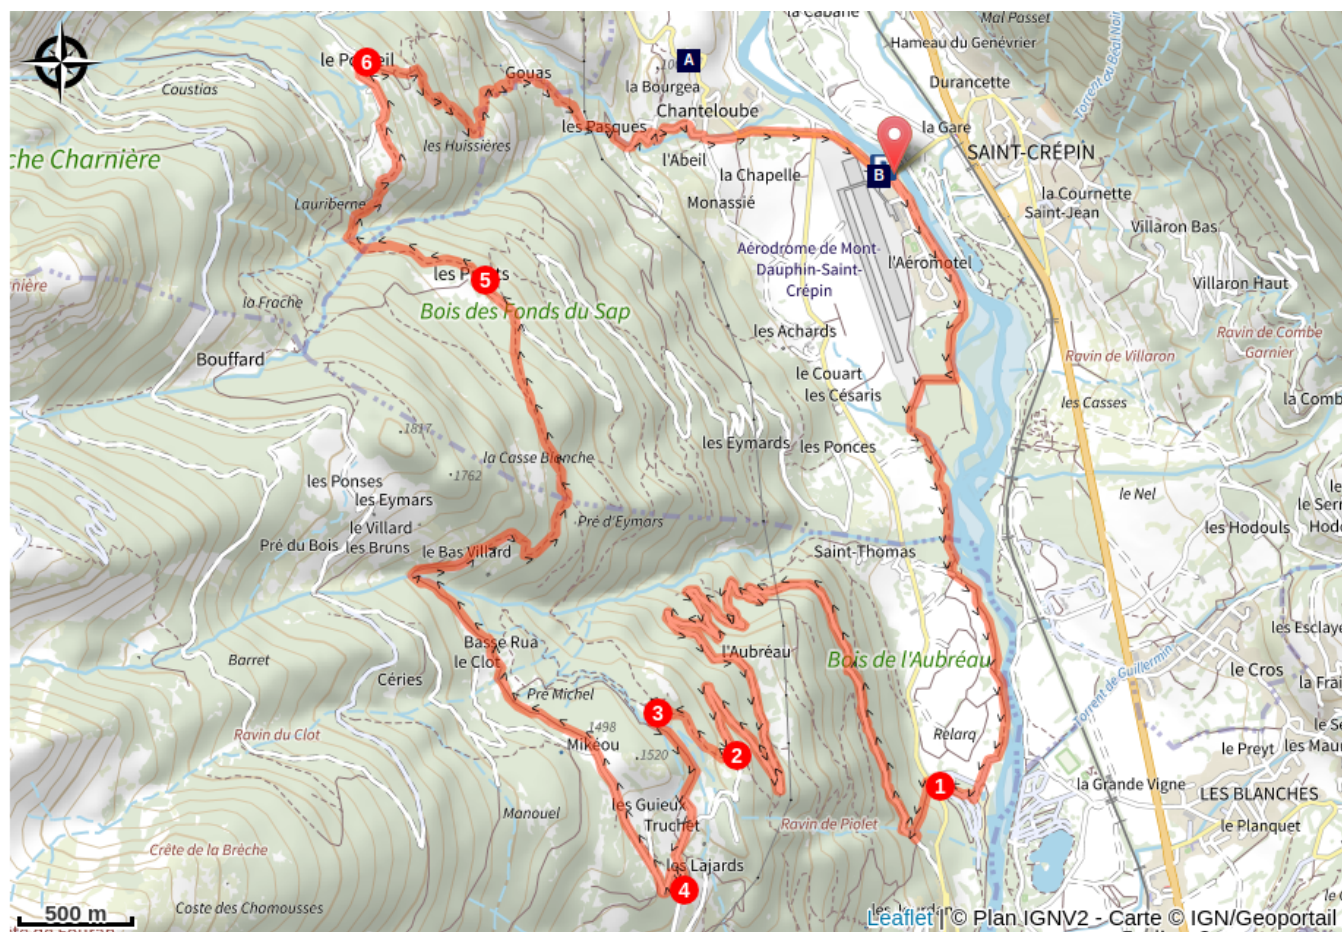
la Cabane
Mal Passet
Hameau du Genévrier
Torrent ou Béal Noir
Durancette
le Poueil
6
Coustias
Gouas
A
la Bourgea
Chanteloube
la Gare
les Pasques
SAINT-CRÉPIN
les Huissières
l'Abeil
B
che Charnière
la Chapelle
la Cournette
Saint-Jean
Monassié
Lauriberne
Villaron Bas
Aérodrome de Mont-Dauphin-Saint-Crépin
l'Aéromotel
les P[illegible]ts
5
Villaron Haut
nière
la Frache
Bois des Fonds du Sap
les Achards
Ravin de Combe Garnier
Bouffard
Ravin de Villaron
le Couart
les Césaris
les Casses
la Comb
1817
la Casse Blanche
les Eymards
les Ponces
les Ponses
1762
le Nel
les Eymars
Pré d'Eymars
le Villard
les Hodouls
Pré du Bois
les Bruns
le Bas Villard
Saint-Thomas
Basse Rua
l'Aubréau
Bois de l'Aubréau
les Esclaye
le Clot
Barret
Cériès
le Cros
Torrent de Guillermin
Pré Michel
3
1498
Ravin du Clot
Mikéou
Relarq
2
1520
le Preyt
les Mau
1
la Grande Vigne
LES BLANCHES
Manouel
les Guieux
Truchet
Ravin de Piolet
le Planquet
Crête de la Brèche
les Lajards
4
500 m
Coste des Chomousses
Leaflet | © Plan IGNV2 - Carte © IGN/Geoportail